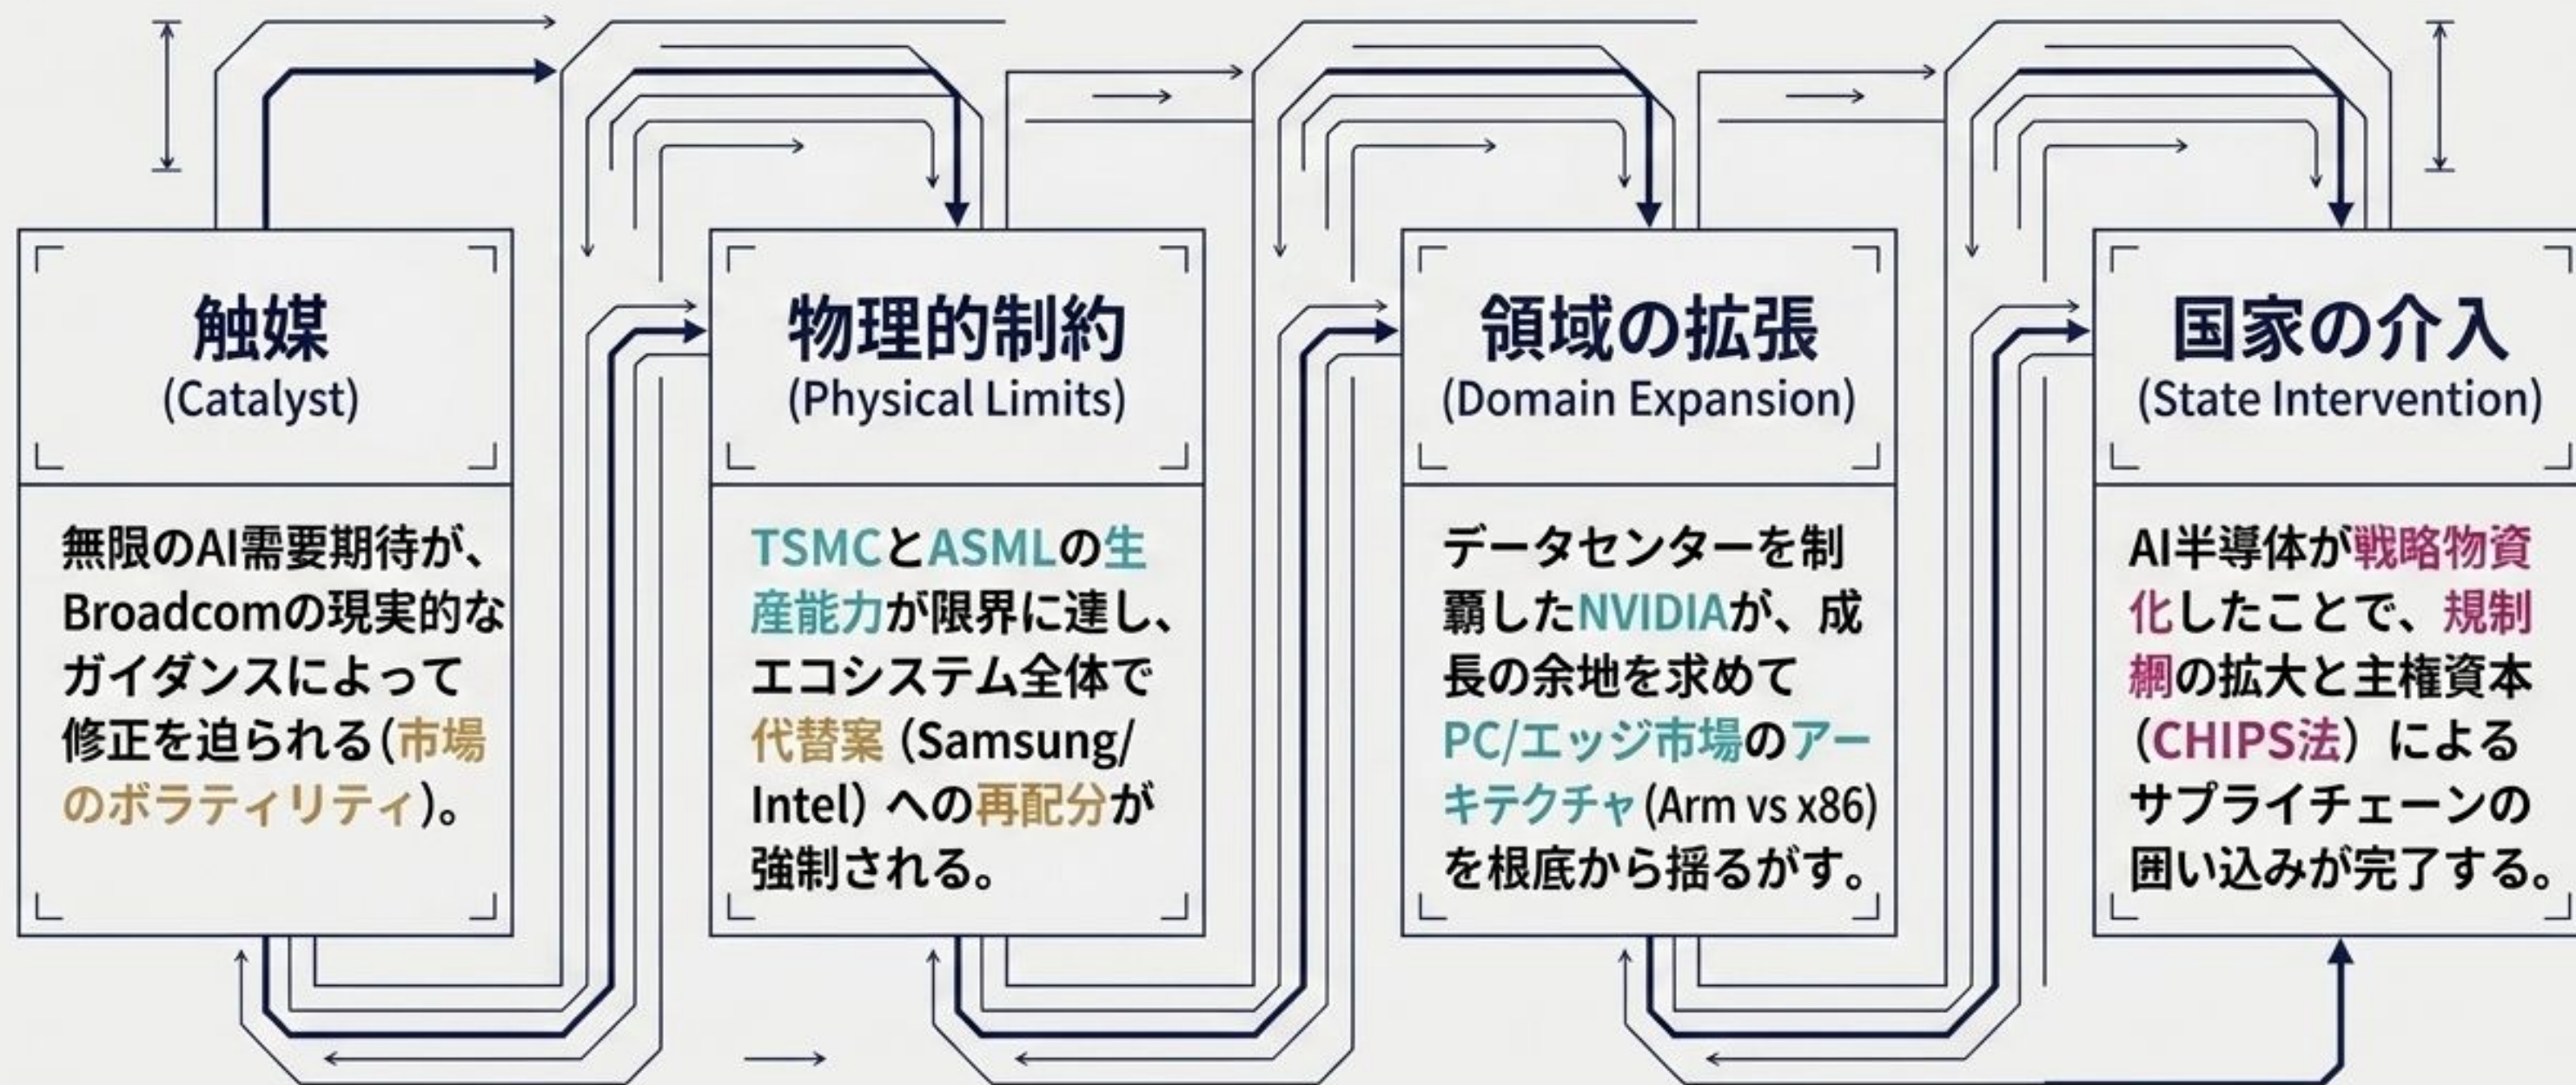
触媒
(Catalyst)

無限のAI需要期待が、Broadcomの現実的なガイダンスによって修正を迫られる(市場のボラティリティ)。

物理的制約
(Physical Limits)

TSMCとASMLの生産能力が限界に達し、エコシステム全体で代替案（Samsung/Intel）への再配分が強制される。

領域の拡張
(Domain Expansion)

データセンターを制覇したNVIDIAが、成長の余地を求めてPC/エッジ市場のアーキテクチャ(Arm vs x86)を根底から揺るがす。

国家の介入
(State Intervention)

AI半導体が戦略物資化したことで、規制網の拡大と主権資本（CHIPS法）によるサプライチェーンの囲い込みが完了する。